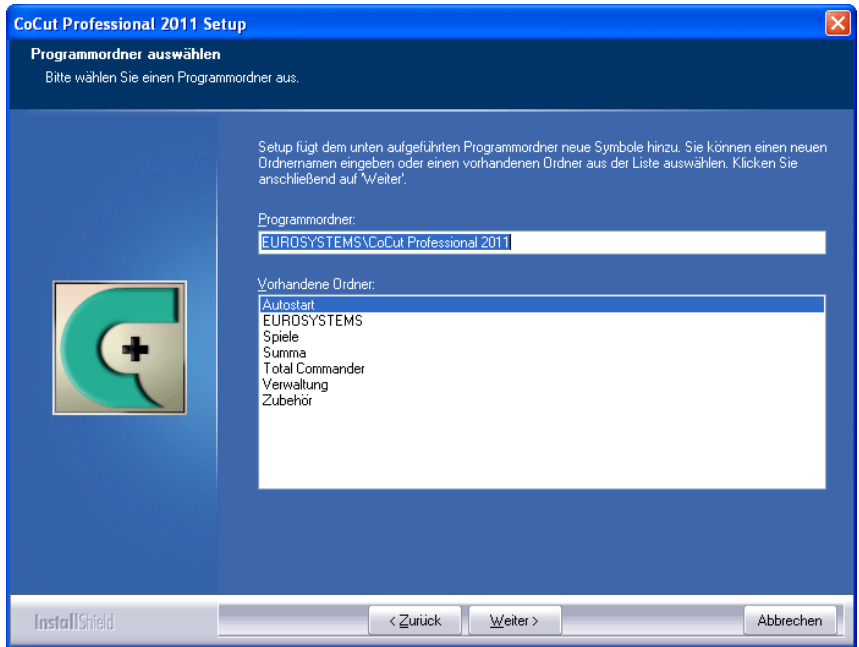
CoCut Professional 2011 Setup

Programmordner auswählen
Bitte wählen Sie einen Programmordner aus.

Setup fügt dem unten aufgeführten Programmordner neue Symbole hinzu. Sie können einen neuen Ordnernamen eingeben oder einen vorhandenen Ordner aus der Liste auswählen. Klicken Sie anschließend auf 'Weiter'.

Programmordner:
EUROSYSTEMS\CoCut Professional 2011

Vorhandene Ordner:
Autostart
EUROSYSTEMS
Spiele
Summa
Total Commander
Verwaltung
Zubehör

InstallShield
< Zurück
Weiter >
Abbrechen